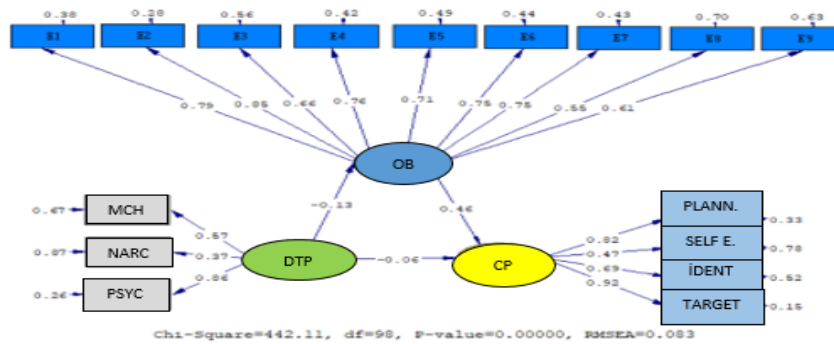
0.38 E1
0.28 E2
0.56 E3
0.42 E4
0.49 E5
0.44 E6
0.43 E7
0.70 E8
0.63 E9

0.79
0.85
0.66
0.76
0.71
0.75
0.75
0.55
0.61

OB

-0.13
0.46

0.67 MCH
0.87 NARC
0.26 PSYC

0.57
0.37
0.86

DTP
-0.06
CP

0.82
0.47
0.69
0.92

PLANN. 0.33
SELF E. 0.78
İDENT 0.52
TARGET 0.15

Chi-Square=442.11, df=98, P-value=0.00000, RMSEA=0.083